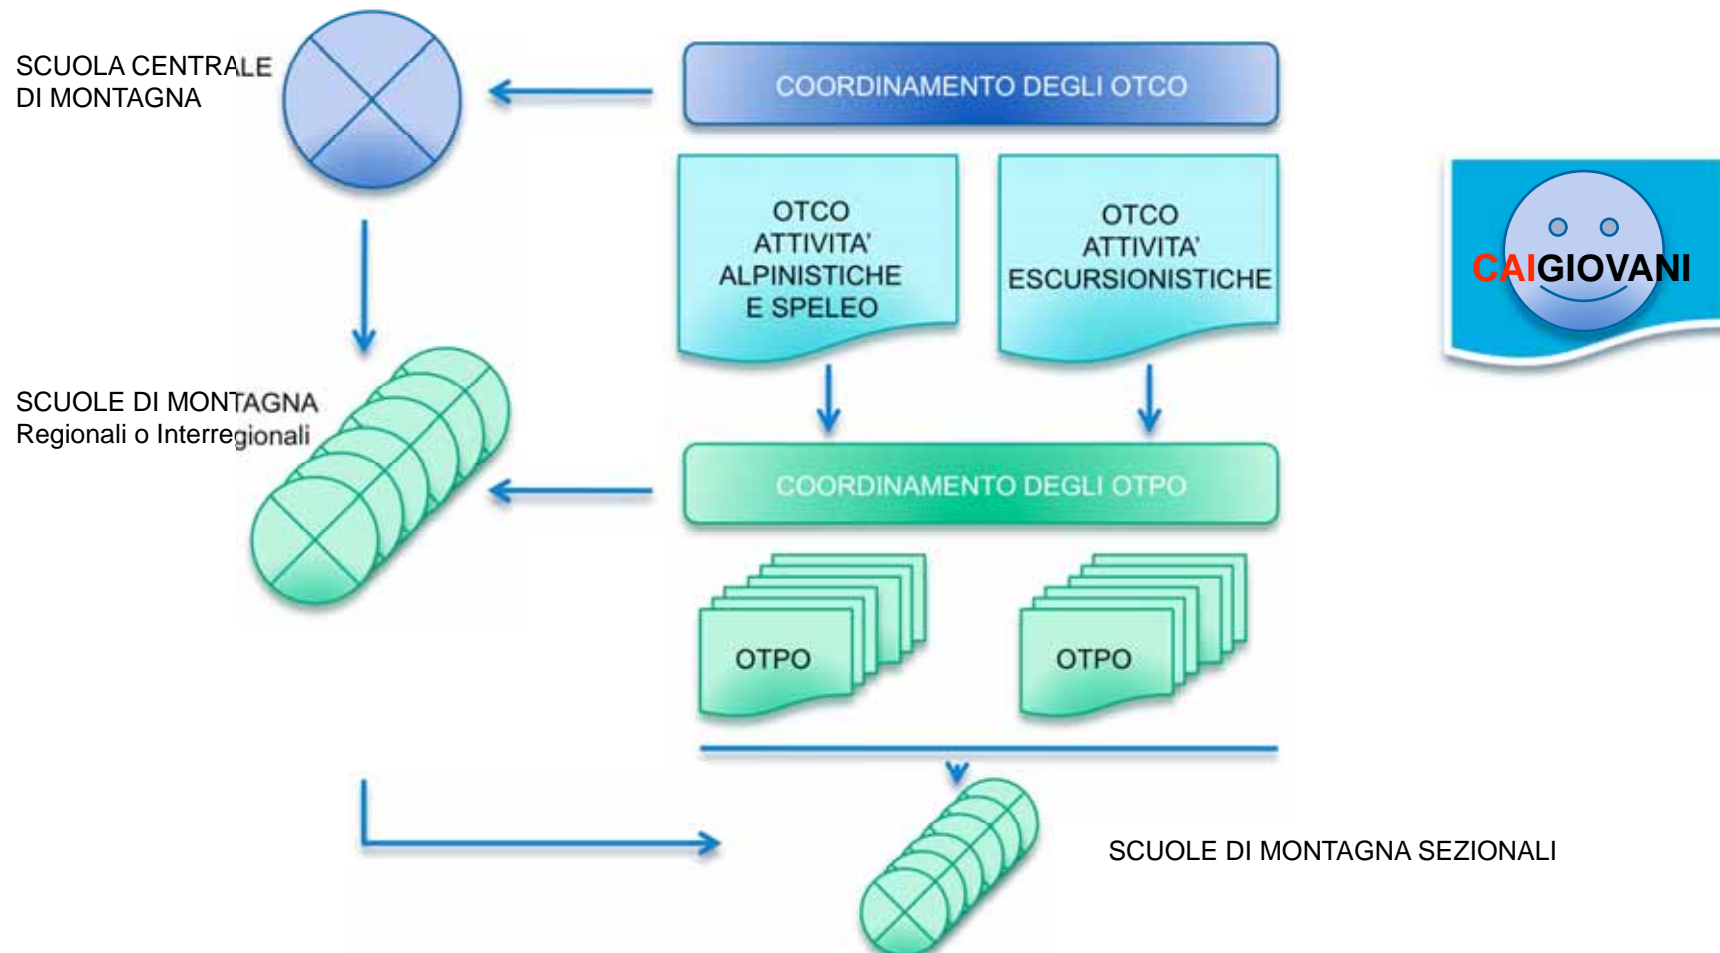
SCUOLA CENTRALE
DI MONTAGNA

COORDINAMENTO DEGLI OTCO

OTCO
ATTIVITA'
ALPINISTICHE
E SPELEO

OTCO
ATTIVITA'
ESCURSIONISTICHE

CAIGIOVANI

SCUOLE DI MONTAGNA
Regionali o Interregionali

COORDINAMENTO DEGLI OTPO

OTPO

OTPO

SCUOLE DI MONTAGNA SEZIONALI